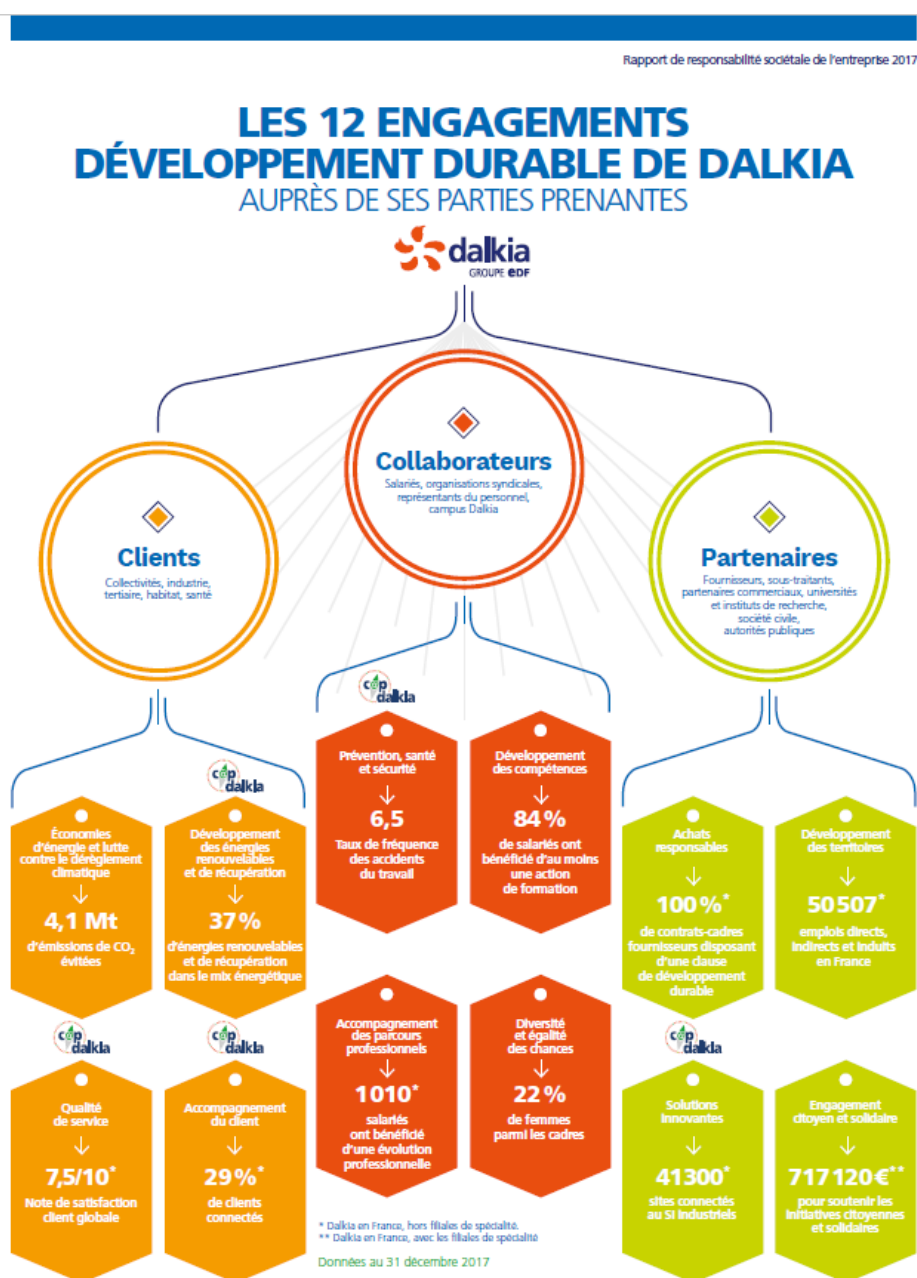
Rapport de responsabilité sociétale de l'entreprise 2017

LES 12 ENGAGEMENTS DÉVELOPPEMENT DURABLE DE DALKIA
AUPRÈS DE SES PARTIES PRENANTES

dalkia
GROUPE EDF

Collaborateurs
Salariés, organisations syndicales, représentants du personnel, campus Dalkia

Clients
Collectivités, industrie, tertiaire, habitat, santé

Partenaires
Fournisseurs, sous-traitants, partenaires commerciaux, universités et instituts de recherche, société civile, autorités publiques

cap dalkia

Économies d'énergie et lutte contre le dérèglement climatique
4,1 Mt
d'émissions de $CO_2$ évitées

cap dalkia

Développement des énergies renouvelables et de récupération
37 %
d'énergies renouvelables et de récupération dans le mix énergétique

Prévention, santé et sécurité
6,5
Taux de fréquence des accidents du travail

Développement des compétences
84 %
de salariés ont bénéficié d'au moins une action de formation

Achats responsables
100 %*
de contrats-cadres fournisseurs disposant d'une clause de développement durable

Développement des territoires
50 507*
emplois directs, indirects et induits en France

cap dalkia

Qualité de service
7,5/10*
Note de satisfaction client globale

cap dalkia

Accompagnement du client
29 %*
de clients connectés

Accompagnement des parcours professionnels
1010*
salariés ont bénéficié d'une évolution professionnelle

Diversité et égalité des chances
22 %
de femmes parmi les cadres

cap dalkia

Solutions innovantes
41300*
sites connectés au SI industriels

Engagement citoyen et solidaire
717 120€**
pour soutenir les initiatives citoyennes et solidaires

* Dalkia en France, hors filiales de spécialité.
** Dalkia en France, avec les filiales de spécialité

Données au 31 décembre 2017